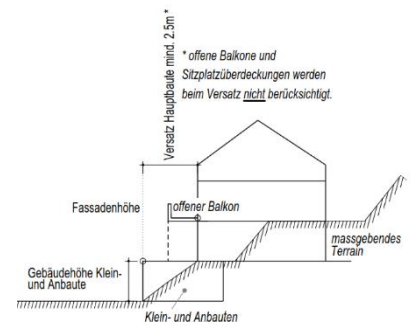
Versatz Hauptbaute mind. 2.5m *

* offene Balkone und Sitzplatzüberdeckungen werden beim Versatz nicht berücksichtigt.

Fassadenhöhe

offener Balkon

massgebendes Terrain

Gebäudehöhe Klein- und Anbaute

Klein- und Anbauten